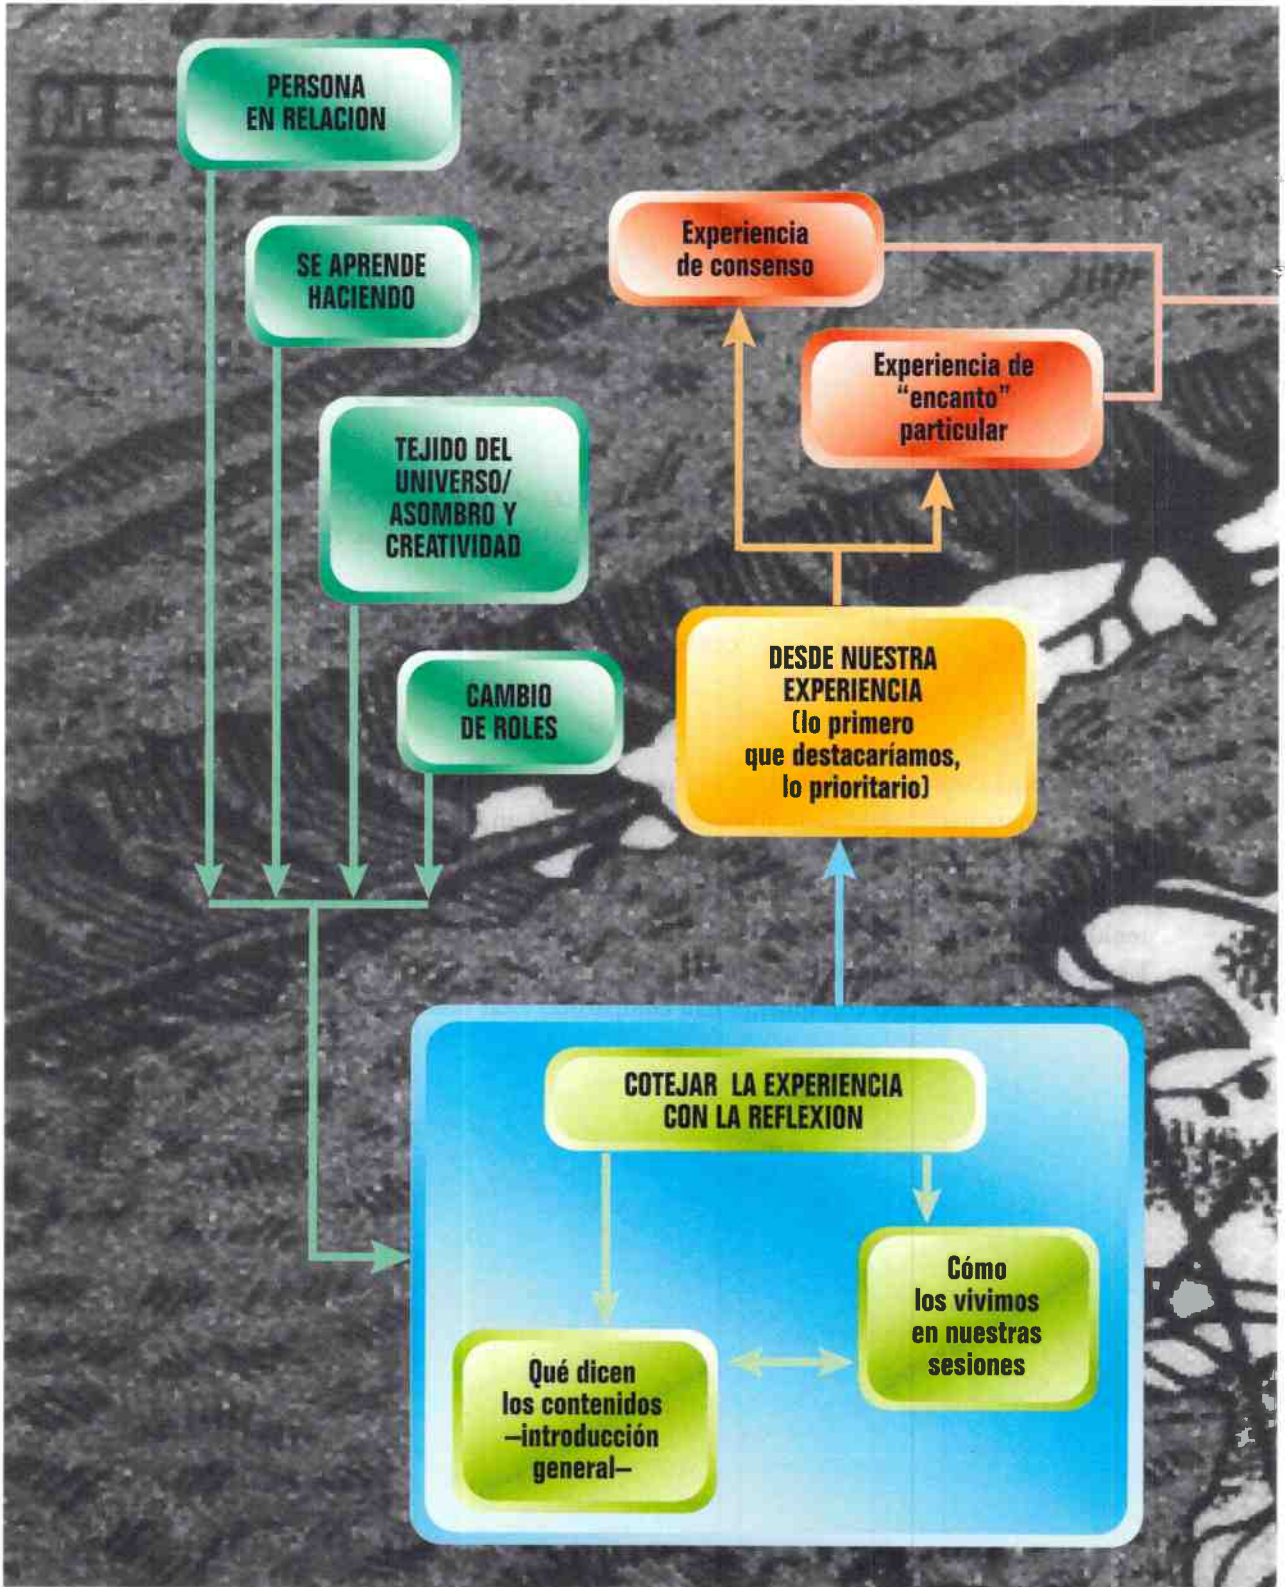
PERSONA EN RELACION

SE APRENDE HACIENDO

TEJIDO DEL UNIVERSO/ ASOMBRO Y CREATIVIDAD

CAMBIO DE ROLES

Experiencia de consenso

Experiencia de "encanto" particular

DESDE NUESTRA EXPERIENCIA (lo primero que destacaríamos, lo prioritario)

COTEJAR LA EXPERIENCIA CON LA REFLEXION

Cómo los vivimos en nuestras sesiones

Qué dicen los contenidos –introducción general–